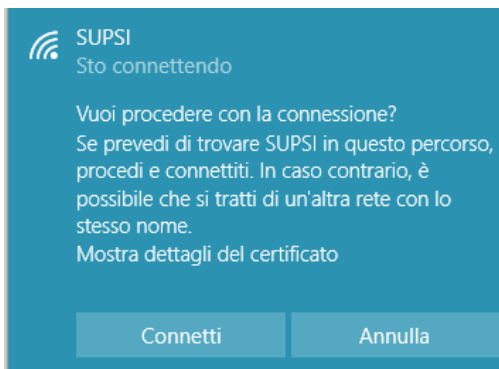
SUPSI
Sto connettendo

Vuoi procedere con la connessione?
Se prevedi di trovare SUPSI in questo percorso, procedi e connettiti. In caso contrario, è possibile che si tratti di un'altra rete con lo stesso nome.
Mostra dettagli del certificato

Connetti
Annulla